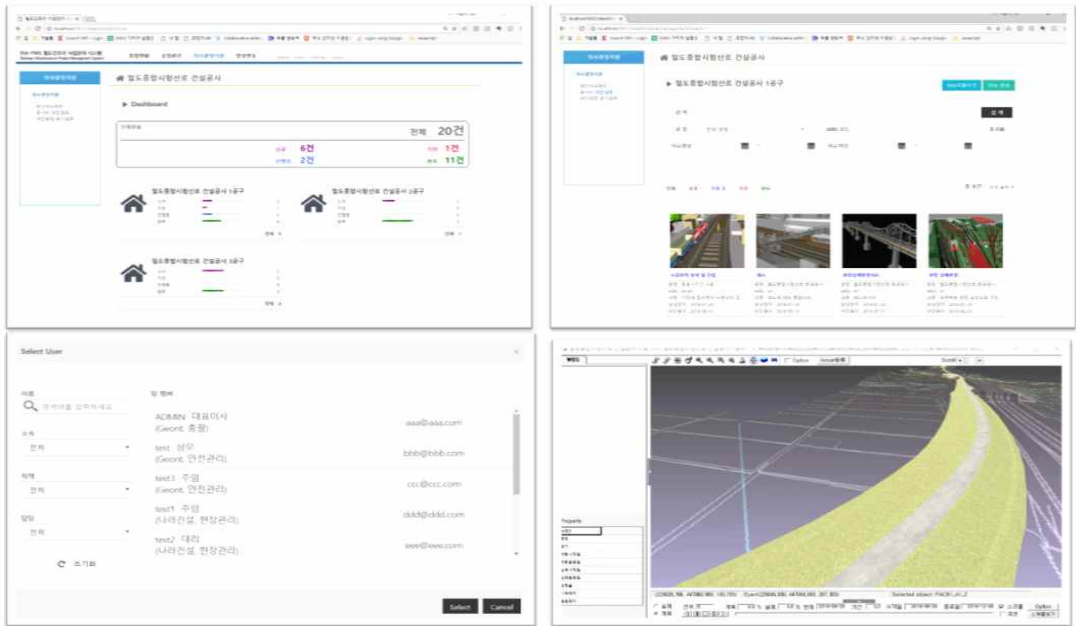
철도종합시험선로 건설공사

Dashboard

전체 20건

6건

1건

2건

11건

철도종합시험선로 건설공사 1공구

철도종합시험선로 건설공사 2공구

철도종합시험선로 건설공사 3공구

철도종합시험선로 건설공사

철도종합시험선로 건설공사 1공구

Select User

ADMIN 대표이사 (Geont, 총괄) aaa@aaa.com

test 상무 (Geont, 안전관리) bbb@bbb.com

test3 주임 (Geont, 안전관리) ccc@ccc.com

test1 주임 (나라건설, 현장관리) ddd@ddd.com

test2 대리 (나라건설, 현장관리) eee@eee.com

전체

전체

전체

초기화

Select

Cancel

Property

Option